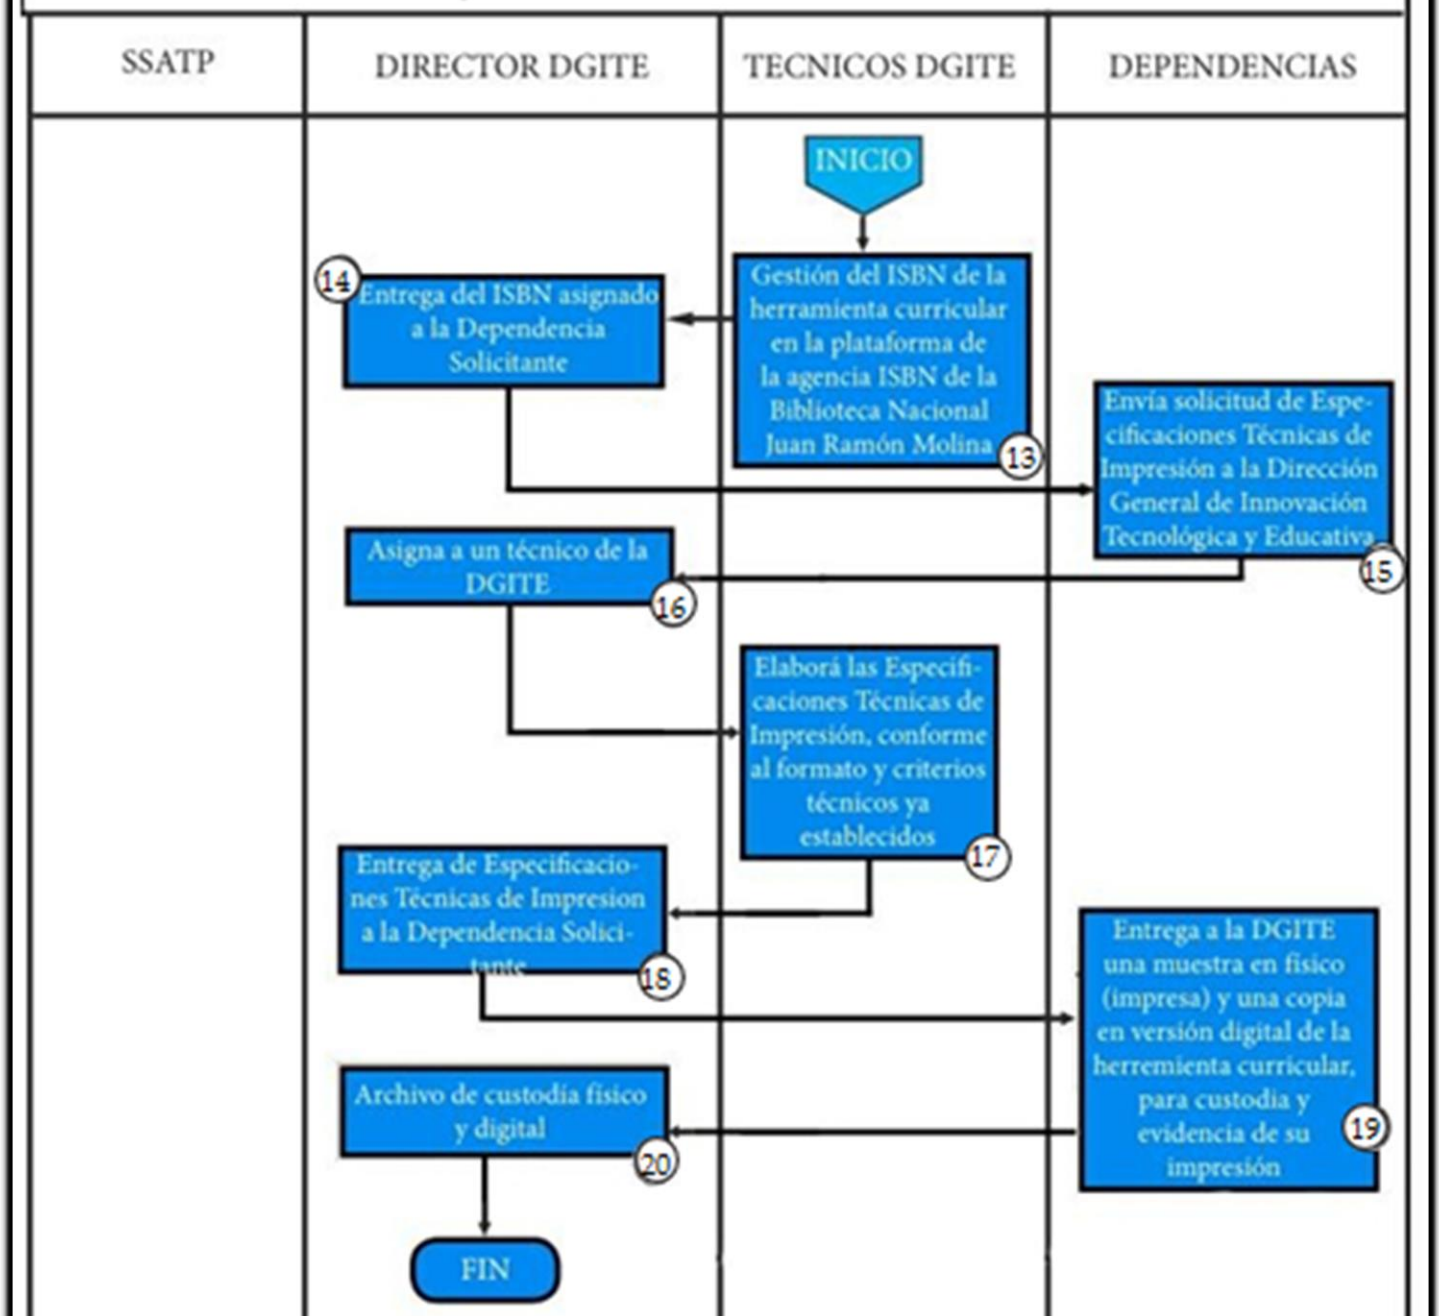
| SSATP | DIRECTOR DGITE | TECNICOS DGITE | DEPENDENCIAS |
|---|---|---|---|

INICIO

Gestión del ISBN de la herramienta curricular en la plataforma de la agencia ISBN de la Biblioteca Nacional Juan Ramón Molina 13

14 Entrega del ISBN asignado a la Dependencia Solicitante

Envía solicitud de Especificaciones Técnicas de Impresión a la Dirección General de Innovación Tecnológica y Educativa 15

Asigna a un técnico de la DGITE 16

Elaborá las Especificaciones Técnicas de Impresión, conforme al formato y criterios técnicos ya establecidos 17

Entrega de Especificaciones Técnicas de Impresion a la Dependencia Solicitante 18

Entrega a la DGITE una muestra en fisico (impresa) y una copia en versión digital de la herremienta curricular, para custodia y evidencia de su impresión 19

Archivo de custodia físico y digital 20

FIN